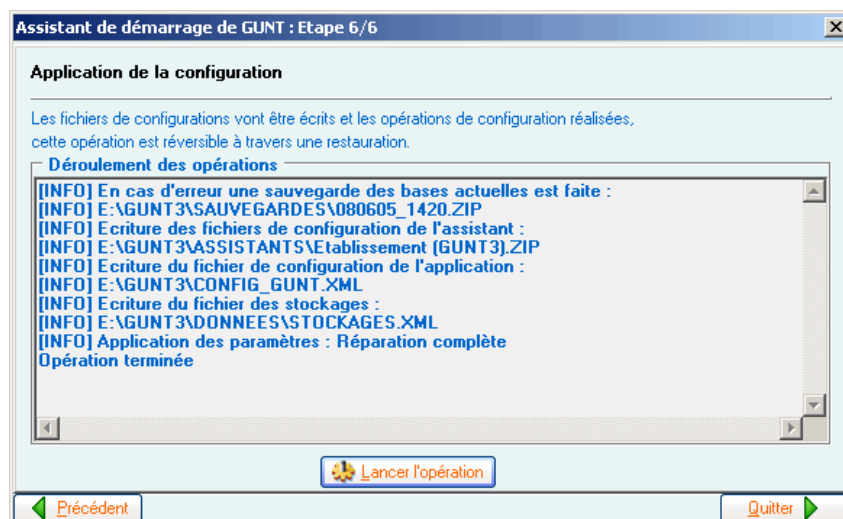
Assistant de démarrage de GUNT : Etape 6/6

Application de la configuration

Les fichiers de configurations vont être écrits et les opérations de configuration réalisées, cette opération est réversible à travers une restauration.

Déroulement des opérations

[INFO] En cas d'erreur une sauvegarde des bases actuelles est faite :
[INFO] E:\GUNT3\SAUVEGARDES\080605_1420.ZIP
[INFO] Ecriture des fichiers de configuration de l'assistant :
[INFO] E:\GUNT3\ASSISTANTS\Etablissement (GUNT3).ZIP
[INFO] Ecriture du fichier de configuration de l'application :
[INFO] E:\GUNT3\CONFIG_GUNT.XML
[INFO] Ecriture du fichier des stockages :
[INFO] E:\GUNT3\DONNEES\STOCKAGES.XML
[INFO] Application des paramètres : Réparation complète
Opération terminée

Lancer l'opération

Précédent

Quitter